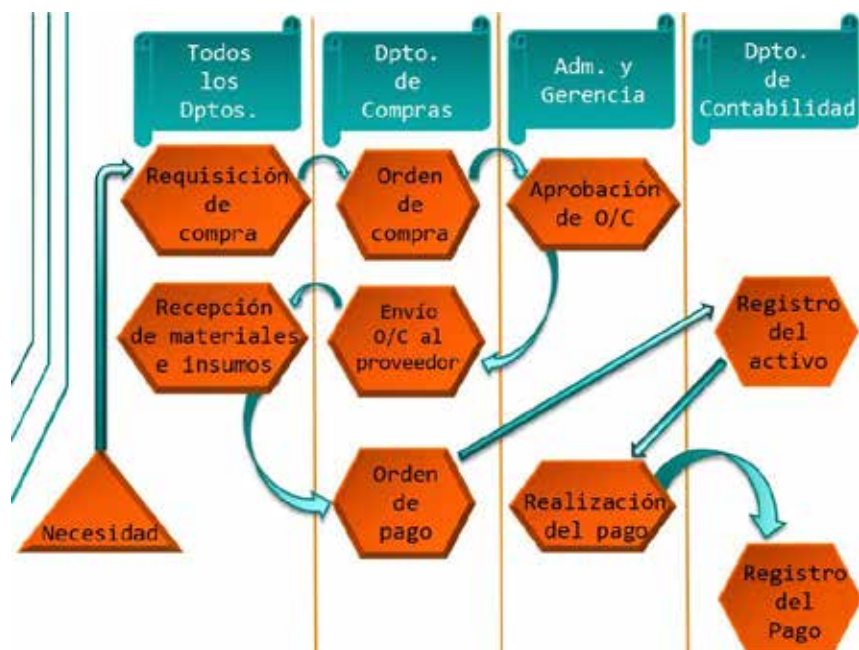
Todos los Dptos.

Dpto. de Compras

Adm. y Gerencia

Dpto. de Contabilidad

Requisición de compra

Orden de compra

Aprobación de O/C

Recepción de materiales e insumos

Envío O/C al proveedor

Registro del activo

Orden de pago

Realización del pago

Necesidad

Registro del Pago